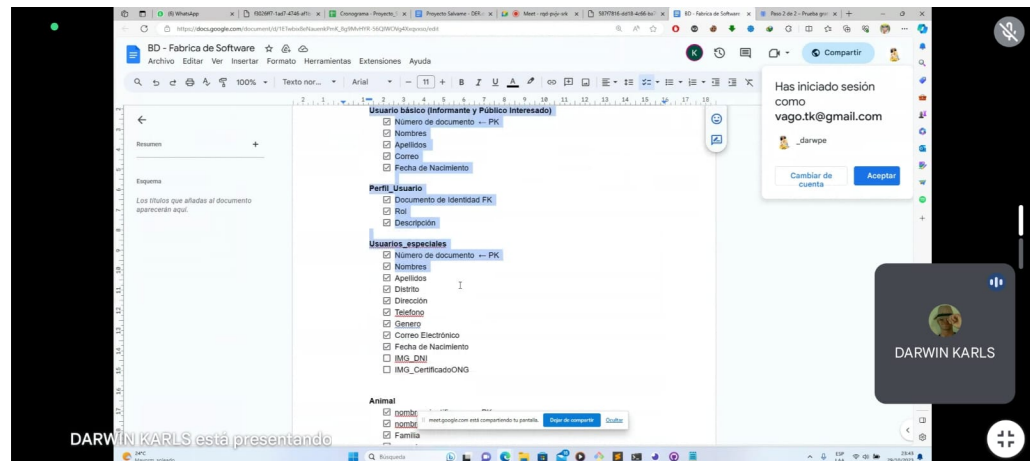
(6) WhatsApp | f3026f7-1ad7-4746-af1c | Cronograma - Proyecto | Proyecto Salvame - DER | Meet - rqd-pvjr-srk | 5f7f7816-dd18-4c66-bc | BD - Fabrica de Software | Paso 2 de 2 - Prueba gra

https://docs.google.com/document/d/1E1wbxr8sNauwmkPmR_8g9MvHYK-5tCQWCNg4Roqxxsz/edit

BD - Fabrica de Software
Archivo Editar Ver Insertar Formato Herramientas Extensiones Ayuda

100% Texto nor... Arial 11

Compartir

Has iniciado sesión como
vago.tk@gmail.com
_darwpe
Cambiar de cuenta
Aceptar

Resumen +

Esquema
Los títulos que añadas al documento aparecerán aquí.

Usuario básico (Informante y Público Interesado)
☑ Número de documento ← PK
☑ Nombres
☑ Apellidos
☑ Correo
☑ Fecha de Nacimiento

Perfil_Usuario
☑ Documento de Identidad FK
☑ Rol
☑ Descripción

Usuarios_especiales
☑ Número de documento ← PK
☑ Nombres
☑ Apellidos
☑ Distrito
☑ Dirección
☑ Telefono
☑ Genero
☑ Correo Electrónico
☑ Fecha de Nacimiento
☐ IMG_DNI
☐ IMG_CertificadoONG

Animal
☑ nombr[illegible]
☑ nombr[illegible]
☑ Familia

meet.google.com está compartiendo tu pantalla. Dejar de compartir Ocultar

DARWIN KARLS

DARWIN KARLS está presentando

24°C
Búsqueda